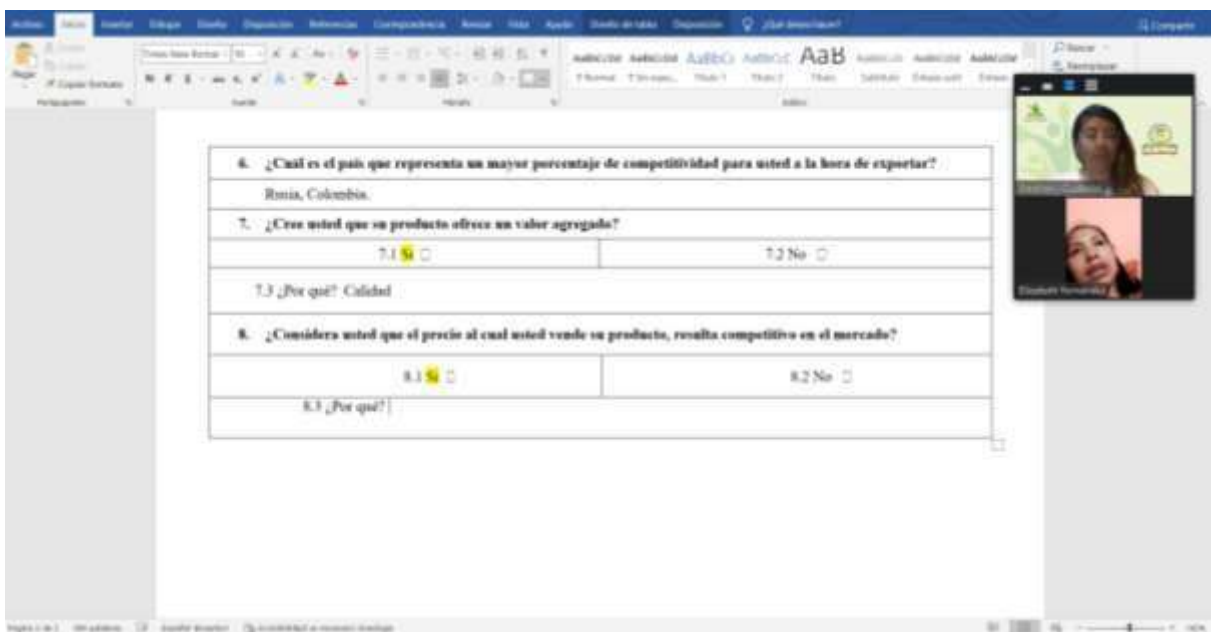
Archivo Inicio Insertar Dibujar Diseño Disposición Referencias Correspondencia Revisar Vista Ayuda Diseño de tabla Disposición ¿Qué desea hacer?

Compartir

Pegar

Portapapeles

Fuente

Párrafo

Estilos

AaBbCcDd AaBbCcDd AaBbCc AaBbCc AaB

Normal Sin espa... Título 1 Título 2 Título

Buscar

Reemplazar

6. ¿Cuál es el país que representa un mayor porcentaje de competitividad para usted a la hora de exportar?

Rusia, Colombia.

7. ¿Cree usted que su producto ofrece un valor agregado?

| 7.1 Si | 7.2 No |
|---|---|

7.3 ¿Por qué? Calidad

8. ¿Considera usted que el precio al cual usted vende su producto, resulta competitivo en el mercado?

| 8.1 Si | 8.2 No |
|---|---|

8.3 ¿Por qué?

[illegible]

Elizabeth Hernández

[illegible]